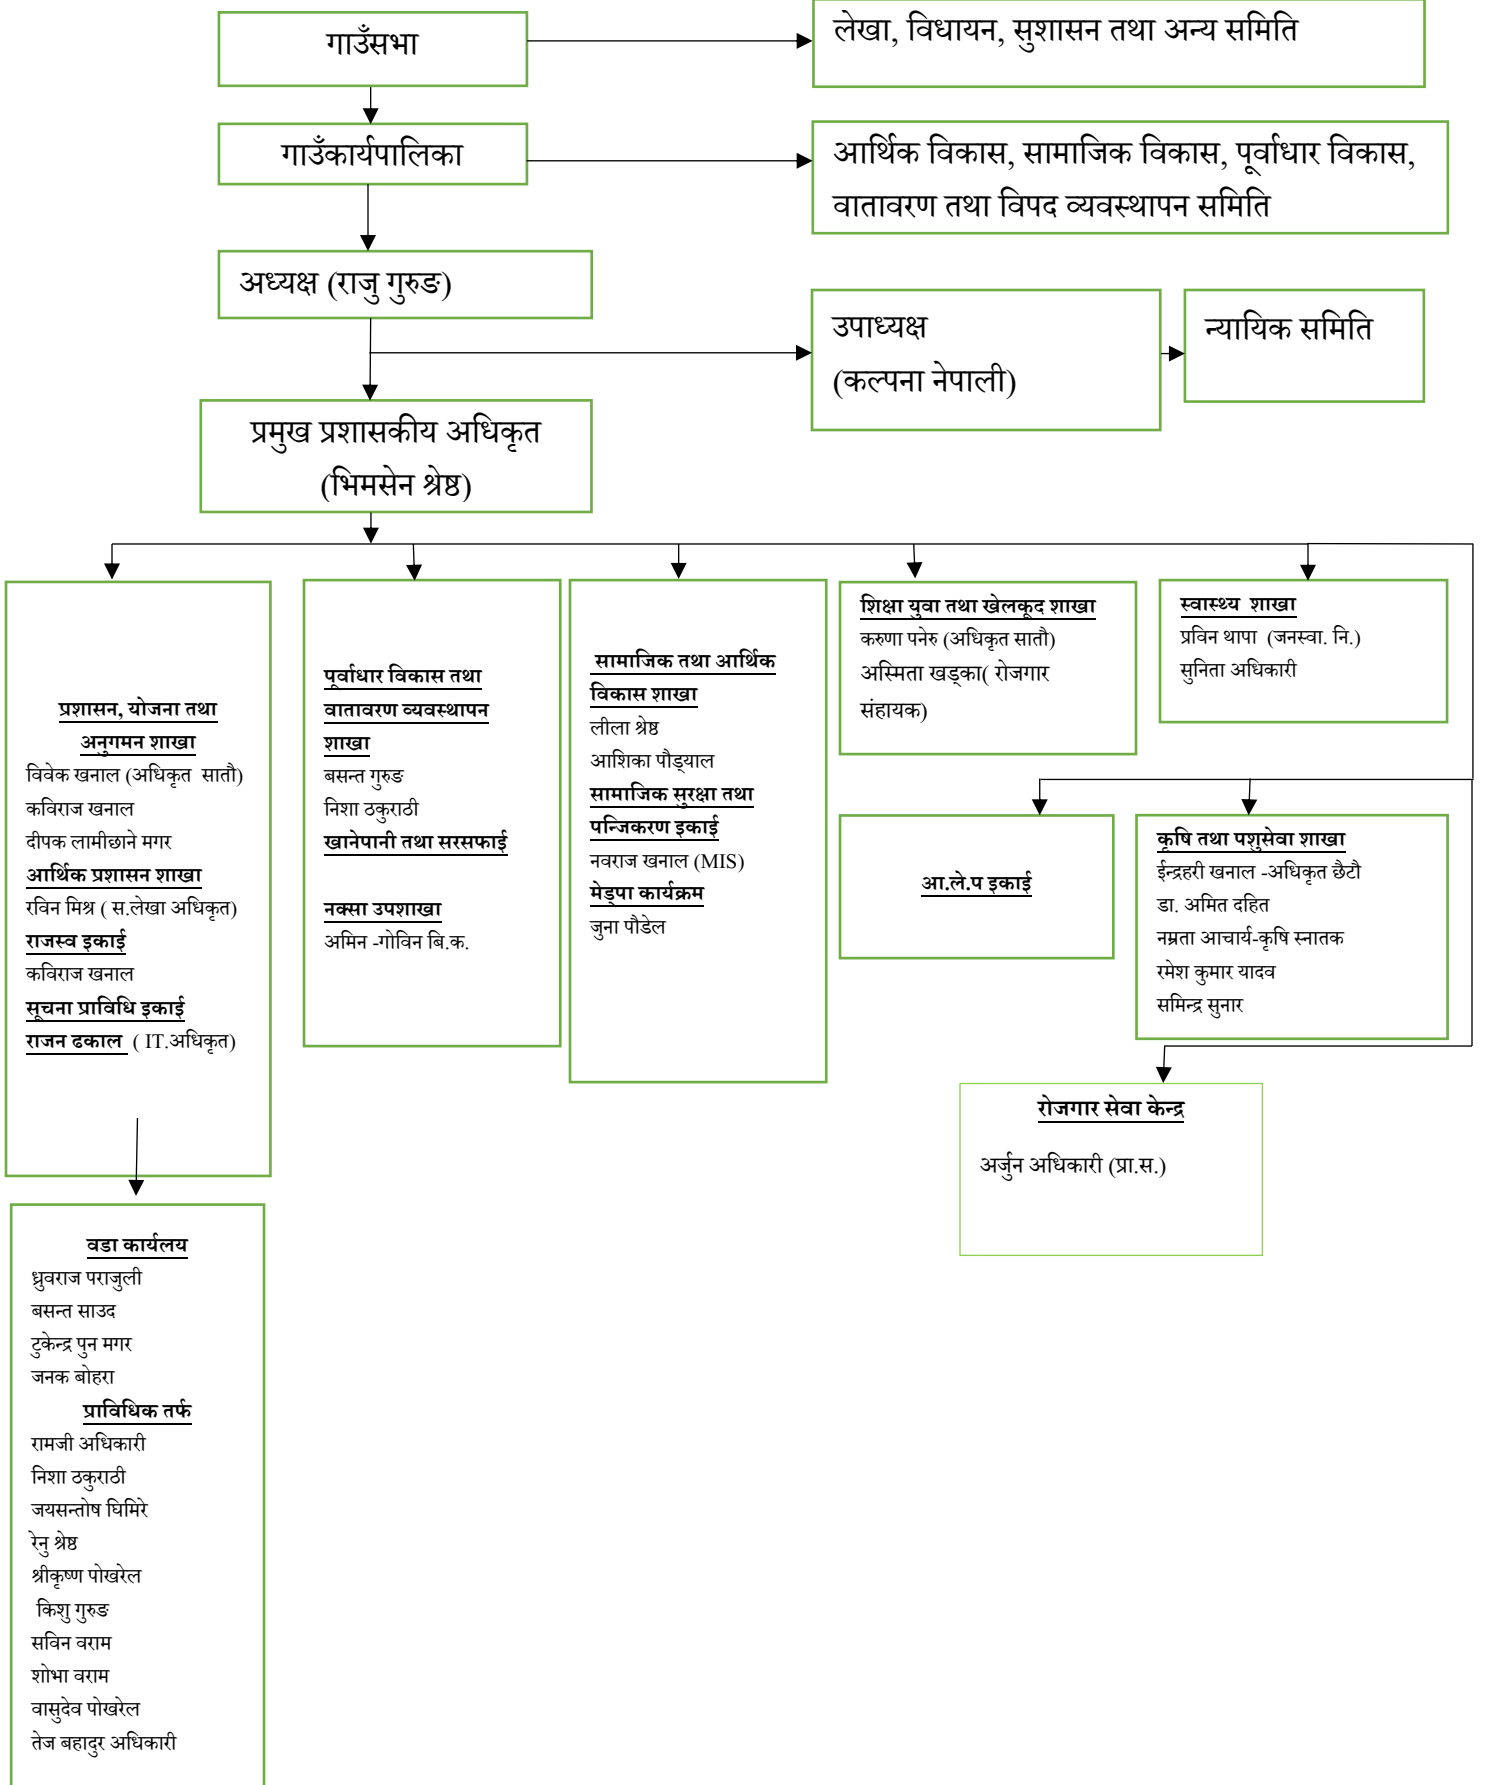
गाउँसभा

लेखा, विधायन, सुशासन तथा अन्य समिति

गाउँकार्यपालिका

आर्थिक विकास, सामाजिक विकास, पूर्वाधार विकास, वातावरण तथा विपद व्यवस्थापन समिति

अध्यक्ष (राजु गुरुङ)

उपाध्यक्ष
(कल्पना नेपाली)

न्यायिक समिति

प्रमुख प्रशासकीय अधिकृत
(भिमसेन श्रेष्ठ)

प्रशासन, योजना तथा अनुगमन शाखा
विवेक खनाल (अधिकृत सातौ)
कविराज खनाल
दीपक लामीछाने मगर
आर्थिक प्रशासन शाखा
रविन मिश्र ( स.लेखा अधिकृत)
राजस्व इकाई
कविराज खनाल
सूचना प्राविधि इकाई
राजन ढकाल ( IT.अधिकृत)

पूर्वाधार विकास तथा वातावरण व्यवस्थापन शाखा
बसन्त गुरुङ
निशा ठकुराठी
खानेपानी तथा सरसफाई

नक्सा उपशाखा
अमिन -गोविन बि.क.

सामाजिक तथा आर्थिक विकास शाखा
लीला श्रेष्ठ
आशिका पौड्याल
सामाजिक सुरक्षा तथा पन्जिकरण इकाई
नवराज खनाल (MIS)
मेड्पा कार्यक्रम
जुना पौडेल

शिक्षा युवा तथा खेलकूद शाखा
करुणा पनेरु (अधिकृत सातौ)
अस्मिता खड्का( रोजगार संहायक)

स्वास्थ्य शाखा
प्रविन थापा (जनस्वा. नि.)
सुनिता अधिकारी

आ.ले.प इकाई

कृषि तथा पशुसेवा शाखा
ईन्द्रहरी खनाल -अधिकृत छैटौ
डा. अमित दहित
नम्रता आचार्य-कृषि स्नातक
रमेश कुमार यादव
समिन्द्र सुनार

रोजगार सेवा केन्द्र
अर्जुन अधिकारी (प्रा.स.)

वडा कार्यलय
ध्रुवराज पराजुली
बसन्त साउद
टुकेन्द्र पुन मगर
जनक बोहरा
प्राविधिक तर्फ
रामजी अधिकारी
निशा ठकुराठी
जयसन्तोष घिमिरे
रेनु श्रेष्ठ
श्रीकृष्ण पोखरेल
किशु गुरुङ
सविन वराम
शोभा वराम
वासुदेव पोखरेल
तेज बहादुर अधिकारी